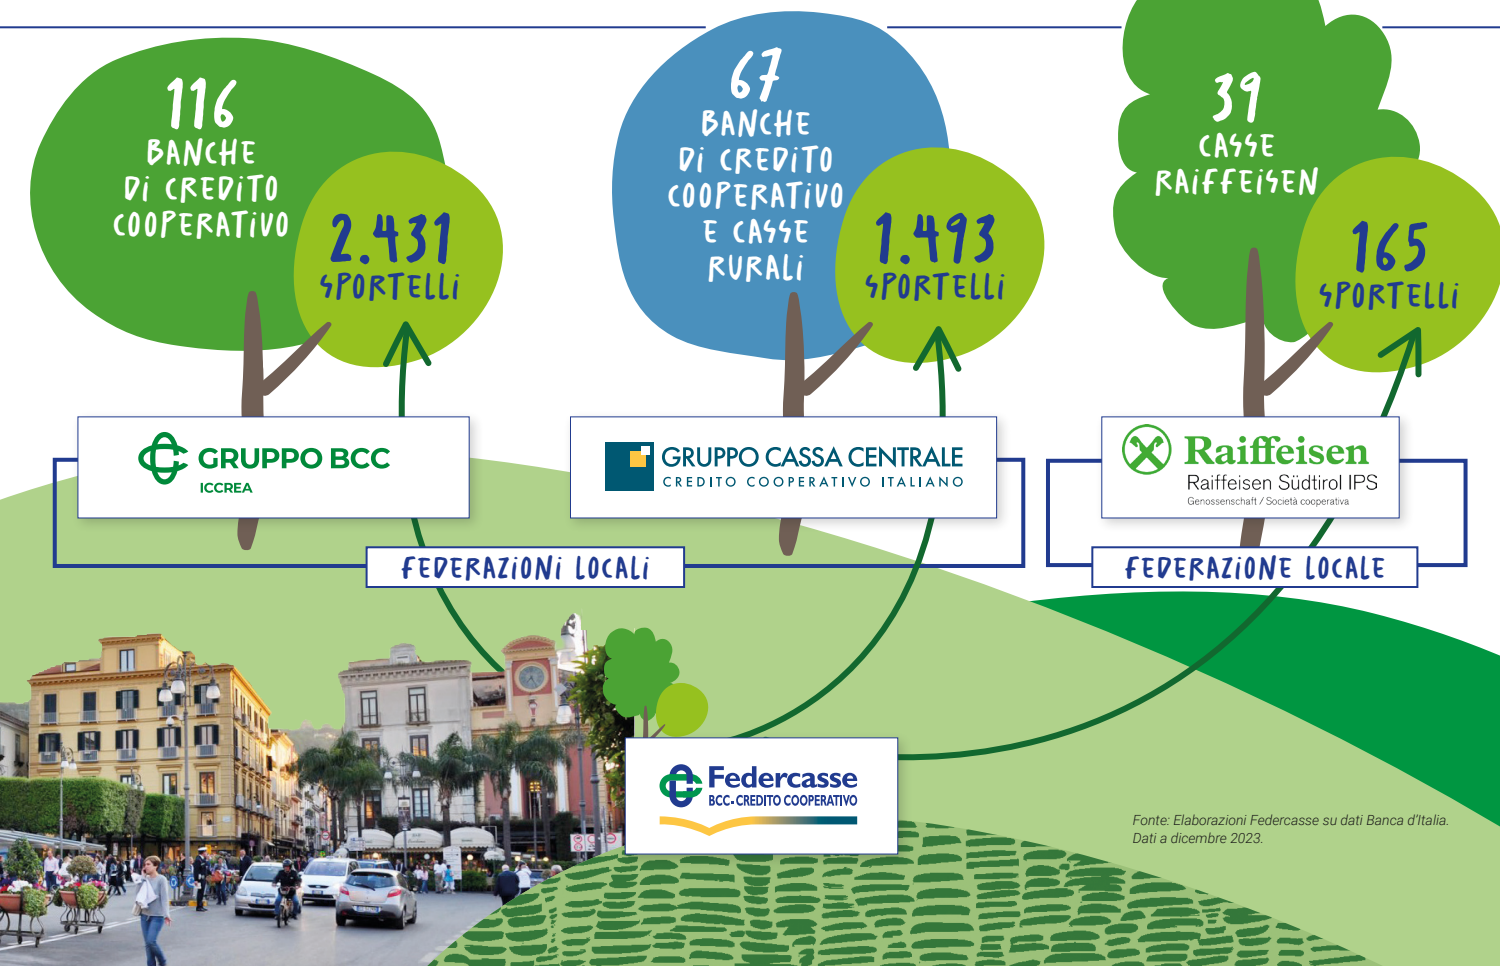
116
BANCHE
DI CREDITO
COOPERATIVO

2.431
SPORTELLI

67
BANCHE
DI CREDITO
COOPERATIVO
E CASSE
RURALI

1.493
SPORTELLI

39
CASSE
RAIFFEISEN

165
SPORTELLI

GRUPPO BCC
ICCREA

GRUPPO CASSA CENTRALE
CREDITO COOPERATIVO ITALIANO

Raiffeisen
Raiffeisen Südtirol IPS
Genossenschaft / Società cooperativa

FEDERAZIONI LOCALI

FEDERAZIONE LOCALE

Federcasse
BCC·CREDITO COOPERATIVO

Fonte: Elaborazioni Federcasse su dati Banca d'Italia.
Dati a dicembre 2023.